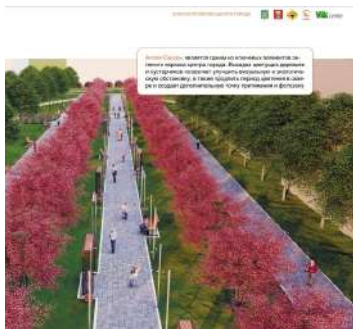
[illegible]

Аллея Сакуры является одним из ключевых элементов зеленого каркаса центра города. Фиксация контраста деревьев и кустарников позволяет улучшить визуальную и экологическую обстановку, а также продлить период цветения в сквере и создает дополнительную точку притяжения и фотозону.